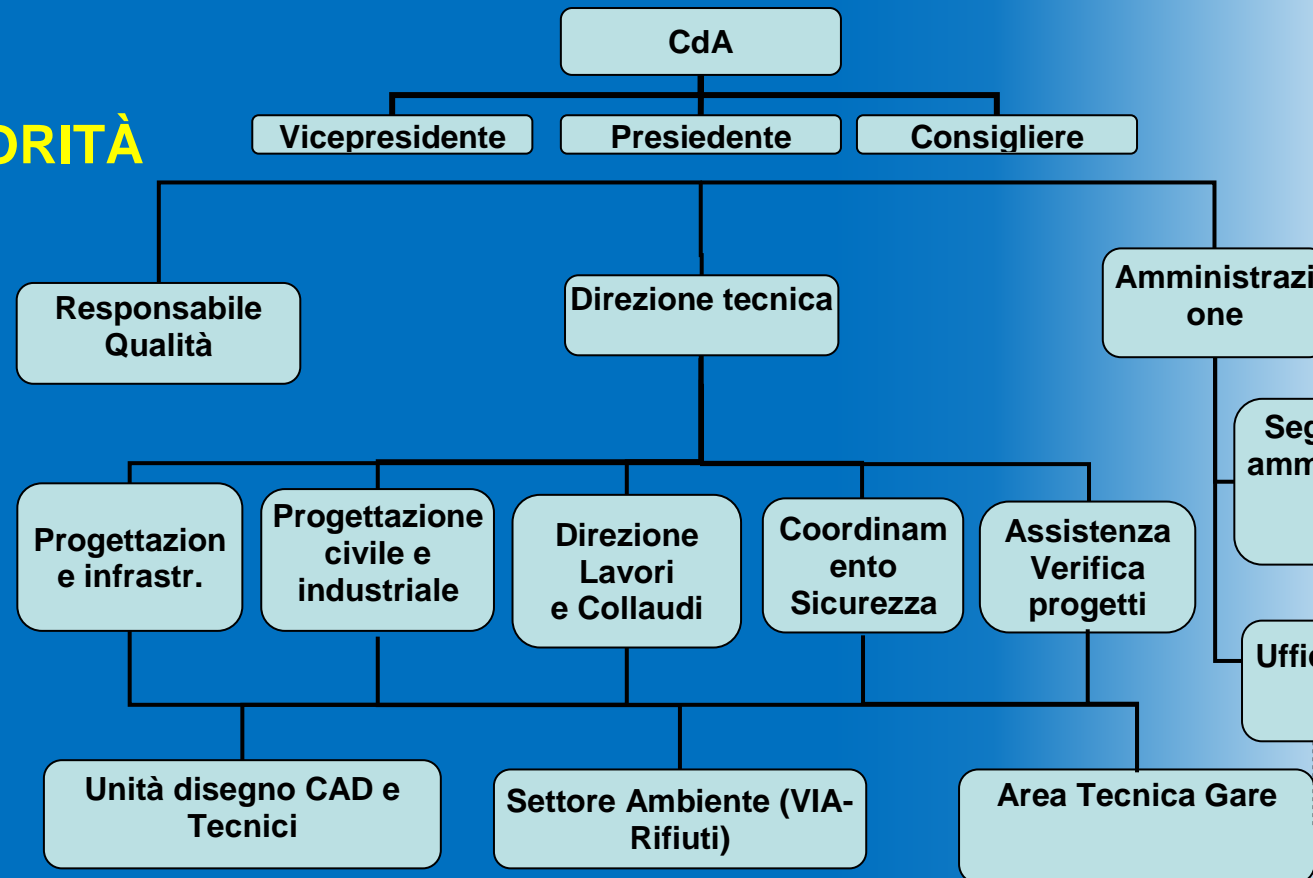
ORITÀ

CdA

Vicepresidente

Presiedente

Consigliere

Responsabile Qualità

Direzione tecnica

Amministrazi one

Seg amm

Uffi

Progettazion e infrastr.

Progettazione civile e industriale

Direzione Lavori e Collaudi

Coordinam ento Sicurezza

Assistenza Verifica progetti

Unità disegno CAD e Tecnici

Settore Ambiente (VIA-Rifiuti)

Area Tecnica Gare